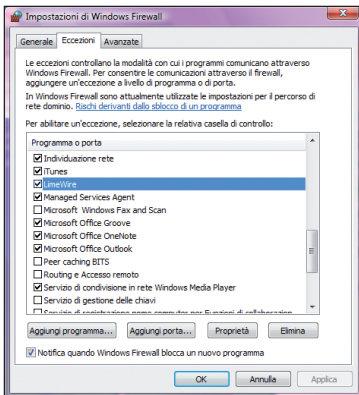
Impostazioni di Windows Firewall

Generale | Eccezioni | Avanzate

Le eccezioni controllano la modalità con cui i programmi comunicano attraverso Windows Firewall. Per consentire le comunicazioni attraverso il firewall, aggiungere un'eccezione a livello di programma o di porta.

In Windows Firewall sono attualmente utilizzate le impostazioni per il percorso di rete dominio. Rischi derivanti dallo sblocco di un programma

Per abilitare un'eccezione, selezionare la relativa casella di controllo:

Programma o porta
☑ Individuazione rete
☑ iTunes
☑ LimeWire
☑ Managed Services Agent
☐ Microsoft Windows Fax and Scan
☑ Microsoft Office Groove
☑ Microsoft Office OneNote
☑ Microsoft Office Outlook
☐ Peer caching BITS
☐ Routing e Accesso remoto
☑ Servizio di condivisione in rete Windows Media Player
☐ Servizio di gestione delle chiavi
☐ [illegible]

Aggiungi programma... | Aggiungi porta... | Proprietà | Elimina

☑ Notifica quando Windows Firewall blocca un nuovo programma

OK | Annulla | Applica